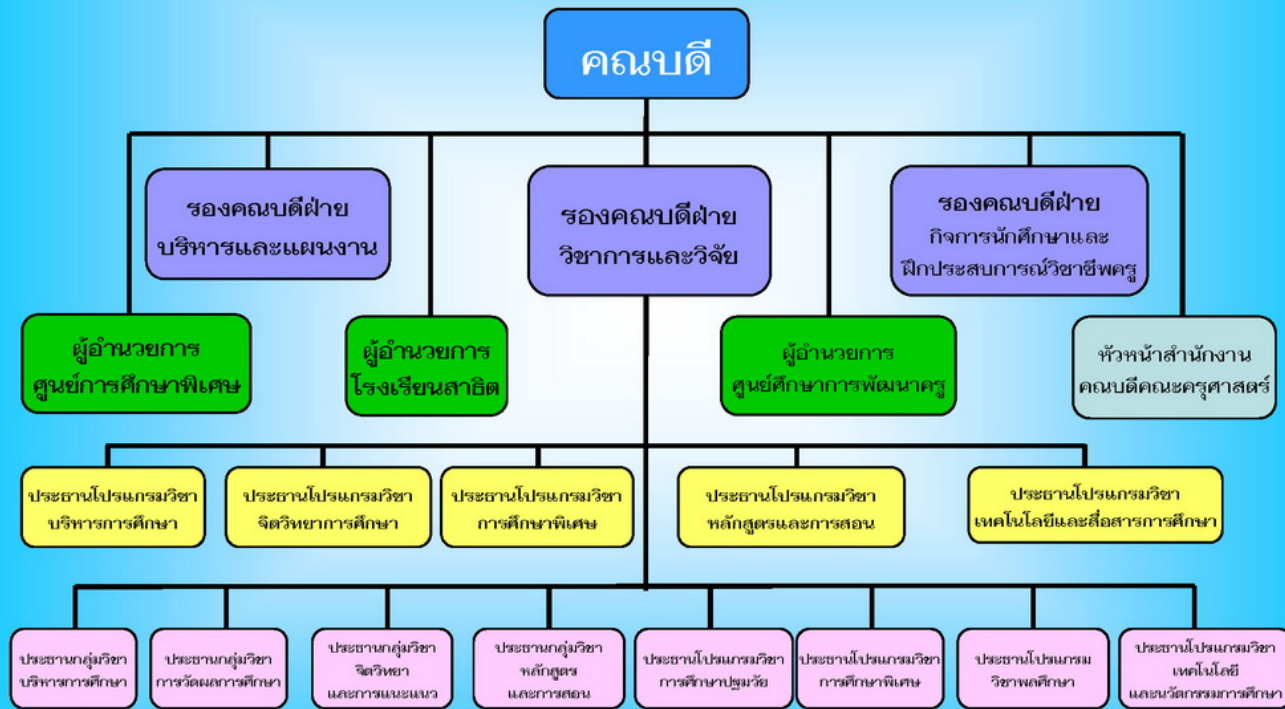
คณบดี

รองคณบดีฝ่าย บริหารและแผนงาน

รองคณบดีฝ่าย วิชาการและวิจัย

รองคณบดีฝ่าย กิจการนักศึกษาและ ฝึกประสบการณ์วิชาชีพครู

ผู้อำนวยการ ศูนย์การศึกษาพิเศษ

ผู้อำนวยการ โรงเรียนสาธิต

ผู้อำนวยการ ศูนย์ศึกษาการพัฒนาครู

หัวหน้าสำนักงาน คณบดีคณะครุศาสตร์

ประธานโปรแกรมวิชา บริหารการศึกษา

ประธานโปรแกรมวิชา จิตวิทยาการศึกษา

ประธานโปรแกรมวิชา การศึกษาพิเศษ

ประธานโปรแกรมวิชา หลักสูตรและการสอน

ประธานโปรแกรมวิชา เทคโนโลยีและสื่อสารการศึกษา

ประธานกลุ่มวิชา บริหารการศึกษา

ประธานกลุ่มวิชา การวัดผลการศึกษา

ประธานกลุ่มวิชา จิตวิทยา และการแนะแนว

ประธานกลุ่มวิชา หลักสูตร และการสอน

ประธานโปรแกรมวิชา การศึกษาปฐมวัย

ประธานโปรแกรมวิชา การศึกษาพิเศษ

ประธานโปรแกรม วิชาพลศึกษา

ประธานโปรแกรมวิชา เทคโนโลยี และนวัตกรรมการศึกษา